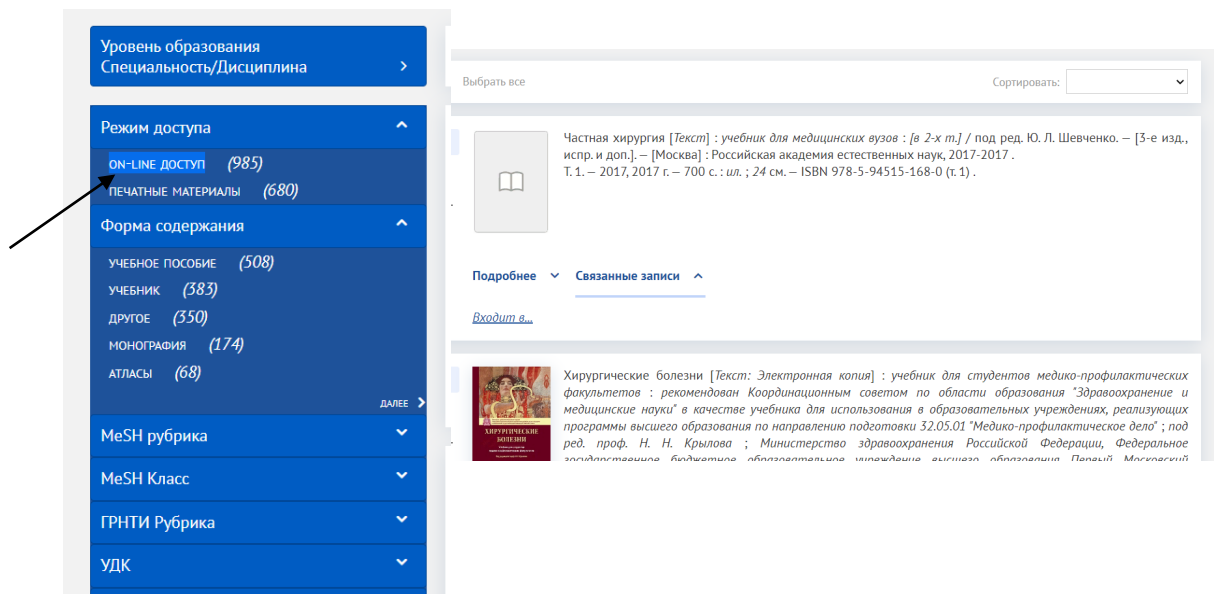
Уровень образования Специальность/Дисциплина

Режим доступа

ON-LINE ДОСТУП (985)
ПЕЧАТНЫЕ МАТЕРИАЛЫ (680)

Форма содержания

УЧЕБНОЕ ПОСОБИЕ (508)
УЧЕБНИК (383)
ДРУГОЕ (350)
МОНОГРАФИЯ (174)
АТЛАСЫ (68)

ДАЛЕЕ

MeSH рубрика

MeSH Класс

ГРНТИ Рубрика

УДК

Выбрать все

Сортировать:

Частная хирургия [Текст] : учебник для медицинских вузов : [в 2-х т.] / под ред. Ю. Л. Шевченко. — [3-е изд., испр. и доп.]. — [Москва] : Российская академия естественных наук, 2017-2017 .
Т. 1. — 2017, 2017 г. — 700 с. : ил. ; 24 см. — ISBN 978-5-94515-168-0 (т. 1) .

Подробнее Связанные записи

Входит в...

Хирургические болезни [Текст: Электронная копия] : учебник для студентов медико-профилактических факультетов : рекомендован Координационным советом по области образования "Здравоохранение и медицинские науки" в качестве учебника для использования в образовательных учреждениях, реализующих программы высшего образования по направлению подготовки 32.05.01 "Медико-профилактическое дело" ; под ред. проф. Н. Н. Крылова ; Министерство здравоохранения Российской Федерации, Федеральное государственное бюджетное образовательное учреждение высшего образования Первый Московский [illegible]

ХИРУРГИЧЕСКИЕ БОЛЕЗНИ